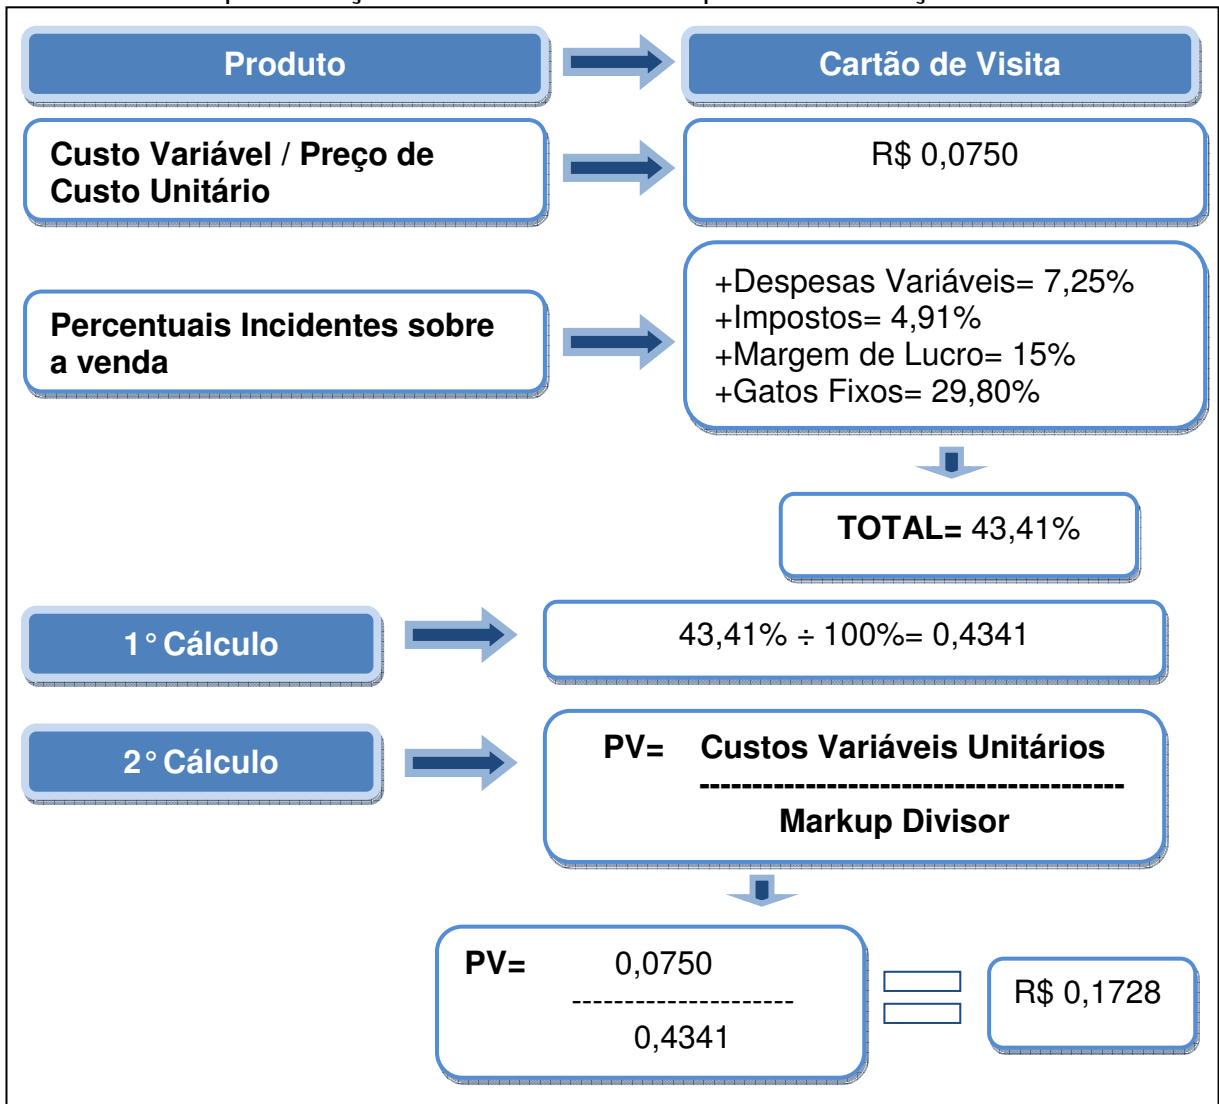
Produto

Cartão de Visita

Custo Variável / Preço de Custo Unitário

R$ 0,0750

Percentuais Incidentes sobre a venda

+Despesas Variáveis= 7,25%
+Impostos= 4,91%
+Margem de Lucro= 15%
+Gatos Fixos= 29,80%

**TOTAL=** 43,41%

1° Cálculo

43,41% ÷ 100%= 0,4341

2° Cálculo

PV= $\frac{\text{Custos Variáveis Unitários}}{\text{Markup Divisor}}$

PV= $\frac{0,0750}{0,4341}$

R$ 0,1728